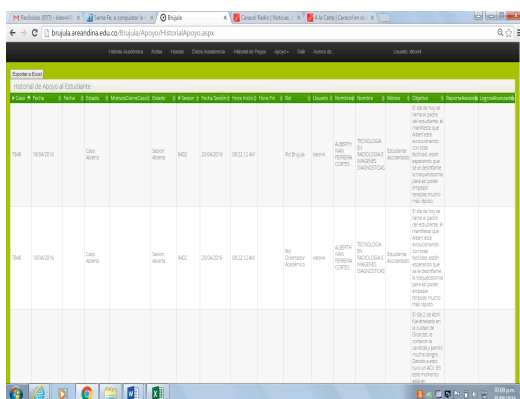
Recibidos (857) - kleon4 | Santa Fe, a conquistar la | Brujula | Caracol Radio | Noticias | A la Carta | Caracol en di

brujula.areandina.edu.co/Brujula/Apoyo/HistorialApoyo.aspx

Historia Académica | Notas | Horario | Datos Académicos | Historial de Pagos | Apoyo | Salir | Acerca de... | Usuario: kleon4

Exportar a Excel

Historial de Apoyo al Estudiante

| # Caso | Fecha | Fecha | Estado | MotivoCierreCaso | Estado | # Sesion | Fecha Sesión | Hora Inicio | Hora Fin | Rol | Usuario | Nombre | Nombre | Motivo | Objetivo | ReporteAsesor | LogrosAlcanzados |
|---|---|---|---|---|---|---|---|---|---|---|---|---|---|---|---|---|---|
| 7648 | 18/04/2016 | | Caso Abierto | | Sesion Abierta | 9402 | 20/04/2016 | 08:22:12 AM | | Rol Brujula | kleon4 | ALBERTH IVAN FERREIRA CORTES | TECNOLOGIA EN RADIOLOGIA E IMAGENES DIAGNOSTICAS | Estudiante Accidentado | El dia de hoy se llama al padre del estudiante, el manifiesta que Albert esta evolucionando con total facilidad, estan esperando que se le desinflame la mizquecitorna para así poder empezar terapias mucho más rápido. | | |
| 7648 | 18/04/2016 | | Caso Abierto | | Sesion Abierta | 9402 | 20/04/2016 | 08:22:12 AM | | Rol Orientador Académico | kleon4 | ALBERTH IVAN FERREIRA CORTES | TECNOLOGIA EN RADIOLOGIA E IMAGENES DIAGNOSTICAS | Estudiante Accidentado | El dia de hoy se llama al padre del estudiante, el manifiesta que Albert esta evolucionando con total facilidad, estan esperando que se le desinflame la mizquecitorna para así poder empezar terapias mucho más rápido. | | |
| | | | | | | | | | | | | | | | El día 2 de abril fue atracado en la ciudad de Girardot, le cortaron la carótida y perdió mucha sangre. Debido a esto tuvo un ACV. En este momento está en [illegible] | | |

03:09 p.m.
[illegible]